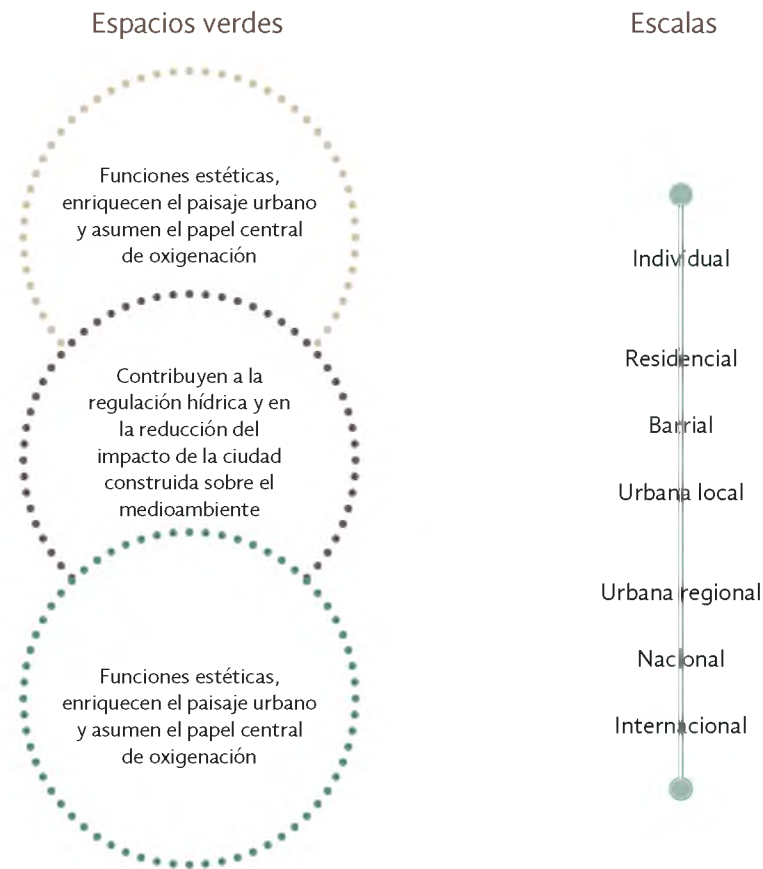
Espacios verdes

Escalas

Funciones estéticas, enriquecen el paisaje urbano y asumen el papel central de oxigenación

Contribuyen a la regulación hídrica y en la reducción del impacto de la ciudad construida sobre el medioambiente

Funciones estéticas, enriquecen el paisaje urbano y asumen el papel central de oxigenación

Individual

Residencial

Barrial

Urbana local

Urbana regional

Nacional

Internacional